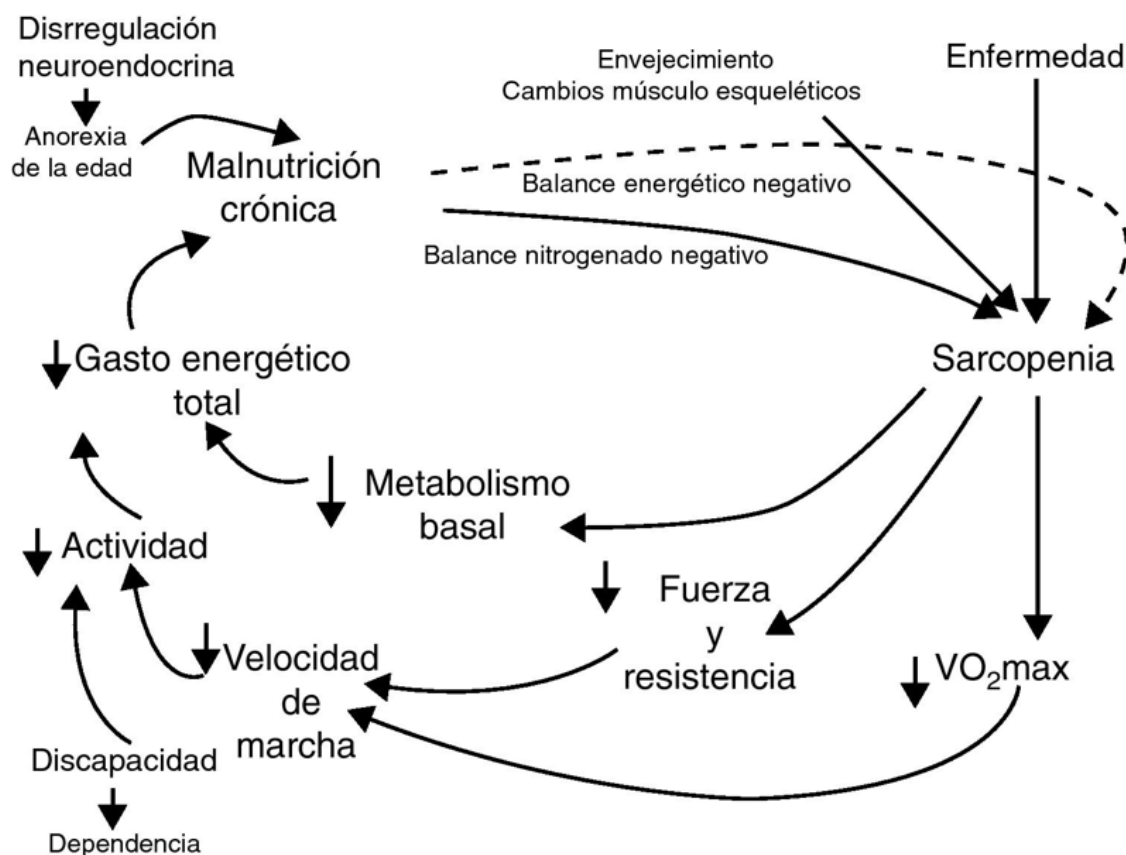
Disrregulación neuroendocrina

Anorexia de la edad

Malnutrición crónica

Envejecimiento
Cambios músculo esqueléticos

Enfermedad

Balance energético negativo

Balance nitrogenado negativo

↓ Gasto energético total

Sarcopenia

↓ Metabolismo basal

↓ Actividad

↓ Fuerza y resistencia

↓ Velocidad de marcha

↓ $VO_2$max

Discapacidad

Dependencia